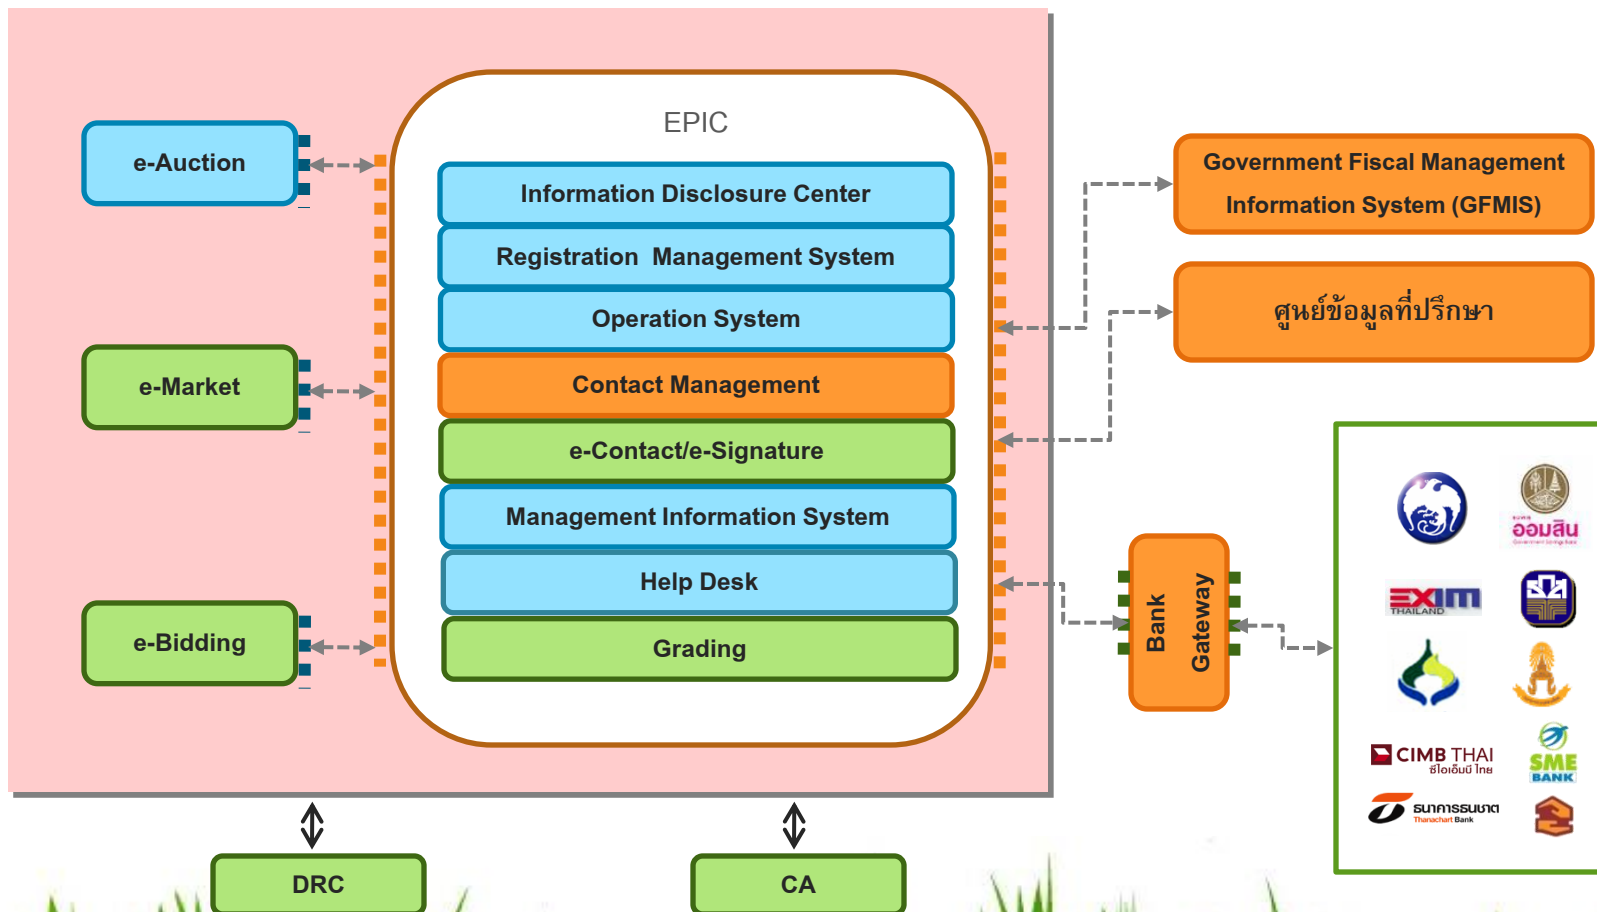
e-Auction

e-Market

e-Bidding

EPIC

Information Disclosure Center

Registration Management System

Operation System

Contact Management

e-Contact/e-Signature

Management Information System

Help Desk

Grading

Government Fiscal Management Information System (GFMIS)

ศูนย์ข้อมูลที่ปรึกษา

Bank Gateway

ออมสิน

EXIM THAILAND

CIMB THAI ซีไอเอ็มบี ไทย

SME BANK

ธนาคารธนชาต Thanachart Bank

DRC

CA